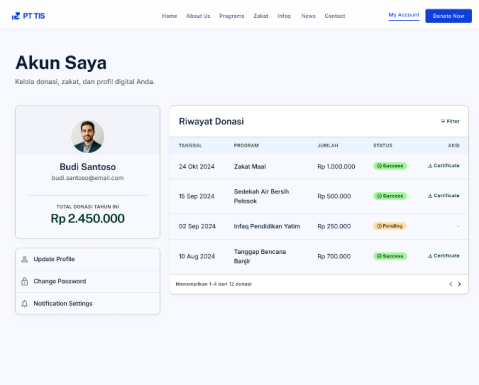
PT TIS

Home About Us Programs Zakat Infaq News Contact

My Account

Donate Now

Akun Saya

Kelola donasi, zakat, dan profil digital Anda.

Budi Santoso

budi.santoso@email.com

TOTAL DONASI TAHUN INI

Rp 2.450.000

Update Profile

Change Password

Notification Settings

Riwayat Donasi

Filter

| TANGGAL | PROGRAM | JUMLAH | STATUS | AKSI |
|---|---|---|---|---|
| 24 Okt 2024 | Zakat Maal | Rp 1.000.000 | Success | Certificate |
| 15 Sep 2024 | Sedekah Air Bersih Pelosok | Rp 500.000 | Success | Certificate |
| 02 Sep 2024 | Infaq Pendidikan Yatim | Rp 250.000 | Pending | - |
| 10 Aug 2024 | Tanggap Bencana Banjir | Rp 700.000 | Success | Certificate |

Menampilkan 1-4 dari 12 donasi